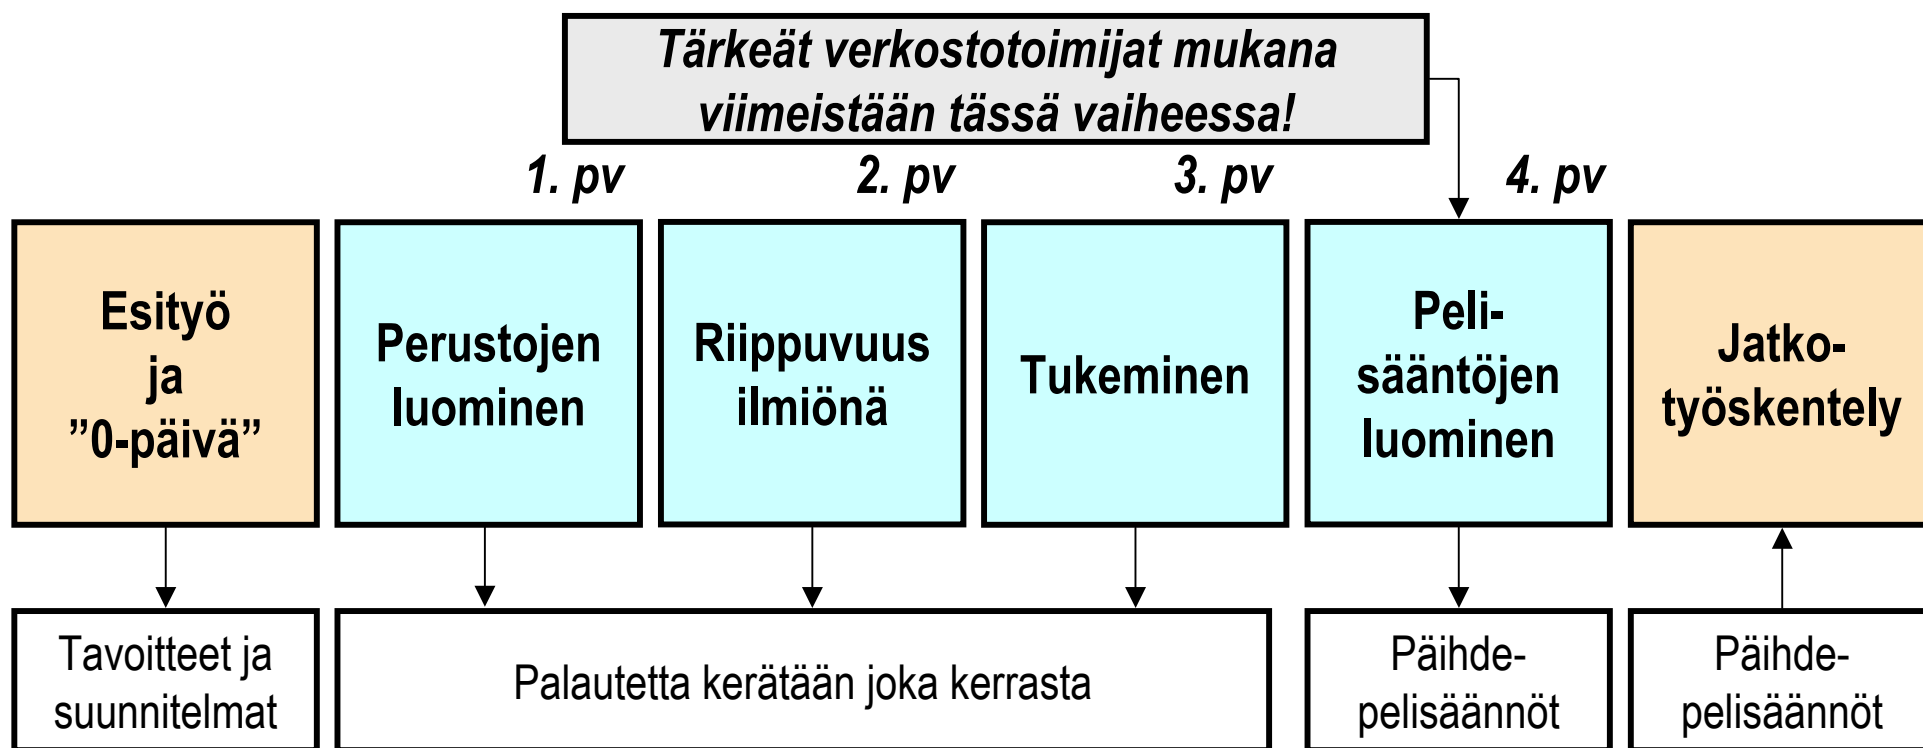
Tärkeät verkostotoimijat mukana viimeistään tässä vaiheessa!

1. pv

2. pv

3. pv

4. pv

Esityö ja ”0-päivä”

Perustojen luominen

Riippuvuus ilmiönä

Tukeminen

Peli-sääntöjen luominen

Jatko-työskentely

Tavoitteet ja suunnitelmat

Palautetta kerätään joka kerrasta

Päihde-pelisäännöt

Päihde-pelisäännöt